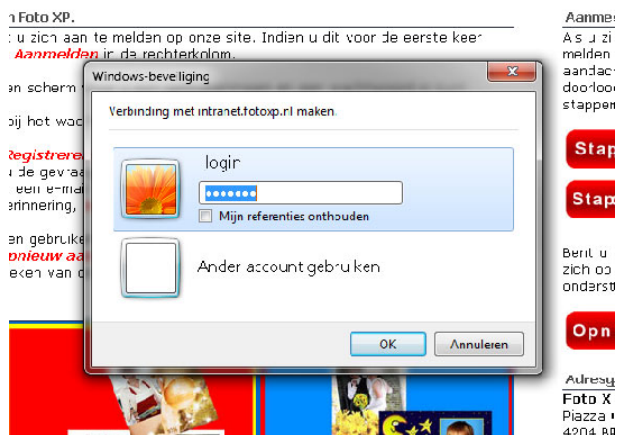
n Foto XP.

: u zich aan te melden op onze site. Indien u dit voor de eerste keer Aanmelden in de rechterkolom.

n scherm

bij het wac

Registrere
de gevraa
een e-ma
erinnering,

en gebruike
nieuw aa
eken van d

Aanmes
As u zi
melden
aandac
doorloo
stappen

Stap

Stap

Bent u
zich op
onderst

Opn

Adresg
Foto X
Piazza
4204 B

Windows-beveiliging

Verbinding met intranet.fotoxp.nl maken.

login
••••••••
Mijn referenties onthouden

Ander account gebruiken

OK
Annuleren